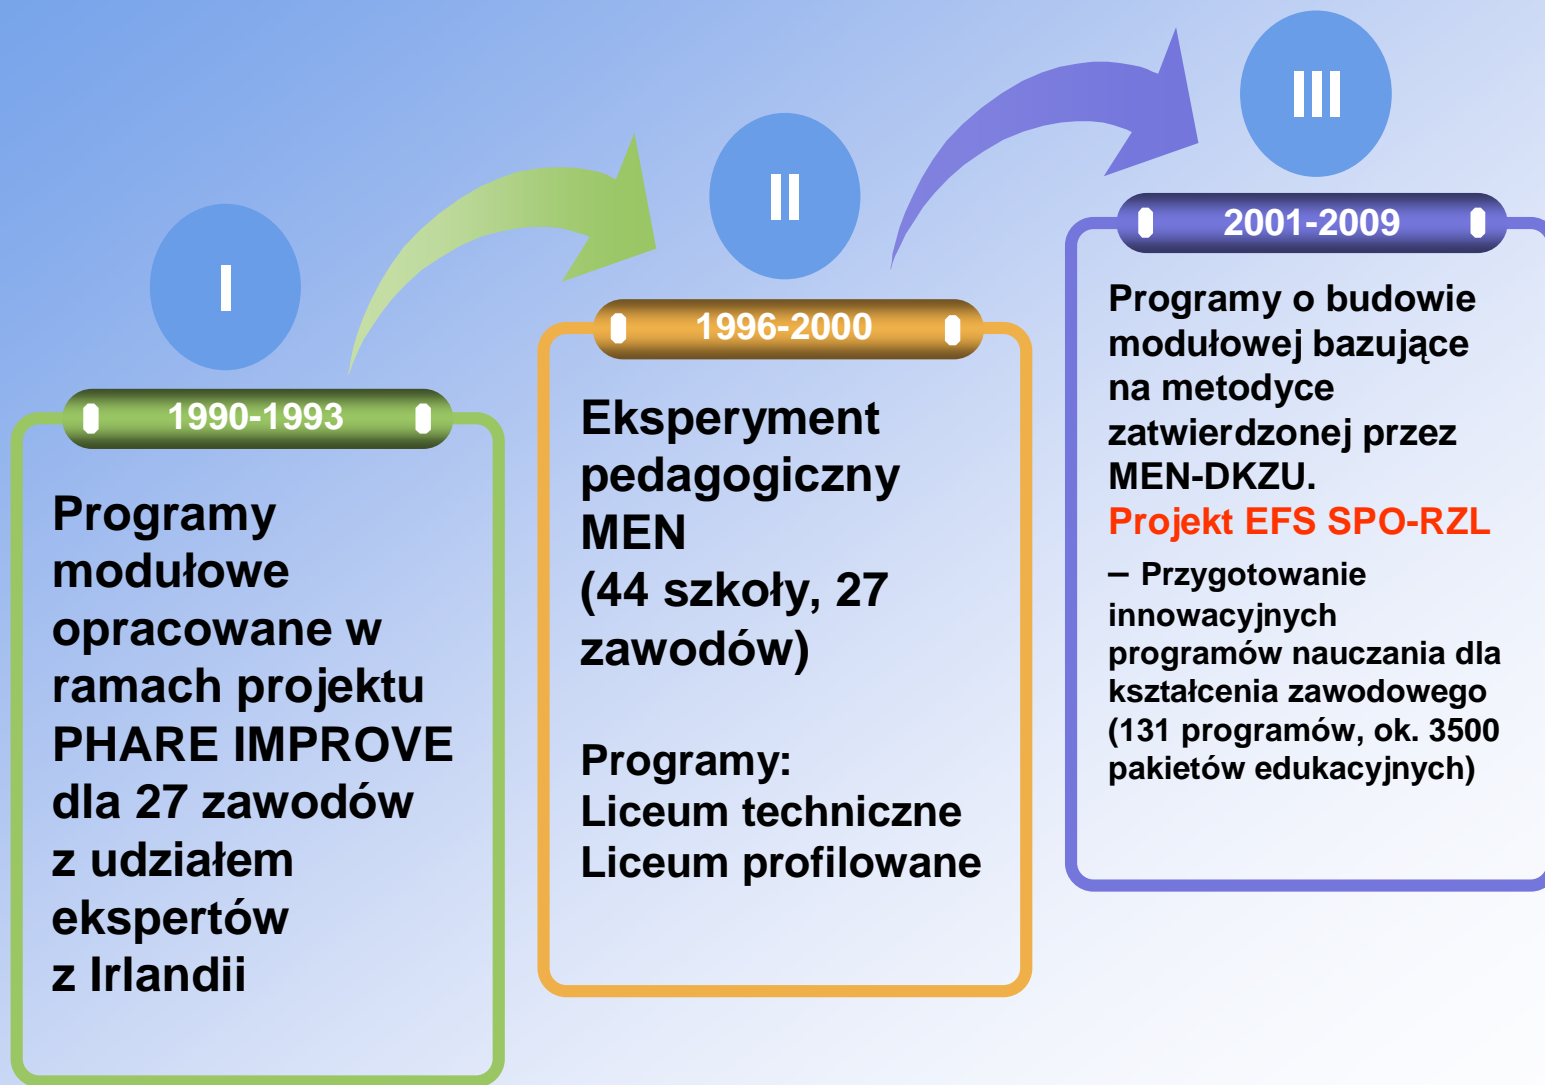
I

1990-1993

Programy modułowe opracowane w ramach projektu PHARE IMPROVE dla 27 zawodów z udziałem ekspertów z Irlandii

II

1996-2000

Eksperyment pedagogiczny MEN (44 szkoły, 27 zawodów)

Programy:
Liceum techniczne
Liceum profilowane

III

2001-2009

Programy o budowie modułowej bazujące na metodyce zatwierdzonej przez MEN-DKZU.
Projekt EFS SPO-RZL

– Przygotowanie innowacyjnych programów nauczania dla kształcenia zawodowego (131 programów, ok. 3500 pakietów edukacyjnych)